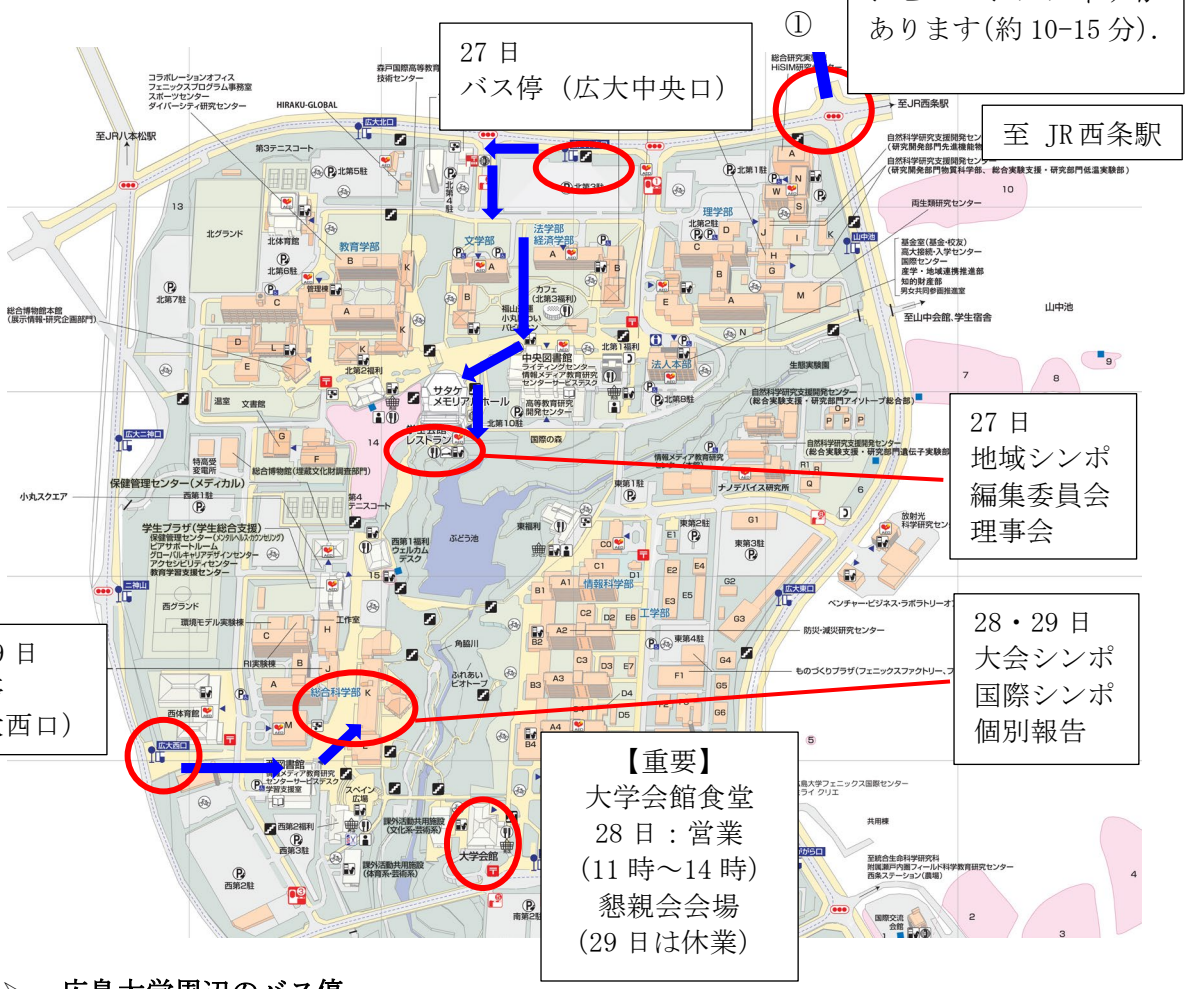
①

あります(約 10-15 分).

27 日
バス停（広大中央口）

至 JR 西条駅

27 日
地域シンポ
編集委員会
理事会

28・29 日
大会シンポ
国際シンポ
個別報告

【重要】
大学会館食堂
28 日：営業
(11 時～14 時)
懇親会会場
(29 日は休業)

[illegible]9 日
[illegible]
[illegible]西口)

コラボレーションオフィス
フェニックスプログラム事務室
スポーツセンター
ダイバーシティ研究センター

HIRAKU-GLOBAL

森戸国際高等教育
技術センター

総合研究実験棟
HiSIM研究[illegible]

至JR西条駅

至JR八本松駅

広大北口

第3テニスコート

北第5駐

北第4駐

北第3駐

自然科学研究支援開発センター
(研究開発部門先進機能物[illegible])

自然科学研究支援開発センター
(研究開発部門物質科学部、総合実験支援・研究部門低温実験部)

両生類研究センター

北グランド

北体育館

教育学部

文学部

法学部
経済学部

理学部

北第2駐

北第1駐

山中池

基金室(基金・校友)
高大接続・入学センター
国際センター
産学・地域連携推進部
知的財産部
男女共同参画推進室

至山中会館、学生宿舎

山中池

北第6駐

北第7駐

管理棟

カフェ
(北第3福利)

福山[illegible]
小丸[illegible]
パビ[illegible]

総合博物館本館
(展示情報・研究企画部門)

北第2福利

中央図書館
ライティングセンター
情報メディア教育研究
センターサービスデスク

北第1福利

法人本部

生態実験園

北第8駐

サタケ
メモリアルホール

学士会館
レストラン

北第10駐

高等教育研究
開発センター

自然科学研究支援開発センター
(総合実験支援・研究部門アイソトープ総合部)

温室

文書館

広大二神口

特高受
変電所

総合博物館(埋蔵文化財調査部門)

14

国際の森

情報メディア教育研究
センター(本館)

ナノデバイス研究所

自然科学研究支援開発センター
(総合実験支援・研究部門遺伝子実験部)

小丸スクエア

保健管理センター(メディカル)

西第1駐

第4
テニスコート

東第1駐

ぶどう池

G1

放射光
科学研究センター

学生プラザ(学生総合支援)
保健管理センター(メンタルヘルス・カウンセリング)
ピアサポートルーム
グローバルキャリアデザインセンター
アクセシビリティセンター
教育学習支援センター

西第1福利
ウェルカム
デスク

東福利

東第2駐

東第3駐

二神山

情報科学部

工学部

広大東口

西グランド

環境モデル実験棟

工作室

角脇川

ベンチャー・ビジネス・ラボラトリー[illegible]

防災・減災研究センター

RI実験棟

ふれあい
ビオトープ

東第4駐

ものづくりプラザ(フェニックスファクトリー、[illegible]

西体育館

総合科学部

広大西口

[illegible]図書館
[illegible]メディア教育研究
センターサービスデスク
学習支援室

スペイン
広場

広島大学フェニックス国際センター
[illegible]ライ クリエ

西第2福利

西第3駐

課外活動共用施設
(文化系・芸術系)

課外活動共用施設
(体育系・芸術系)

大学会館

共用棟

至統合生命科学研究科
附属瀬戸内圏フィールド科学教育研究センター
西条ステーション(農場)

西第2駐

南第2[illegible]

国際交流
会館

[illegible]が丘口

広島大学周辺のバス停